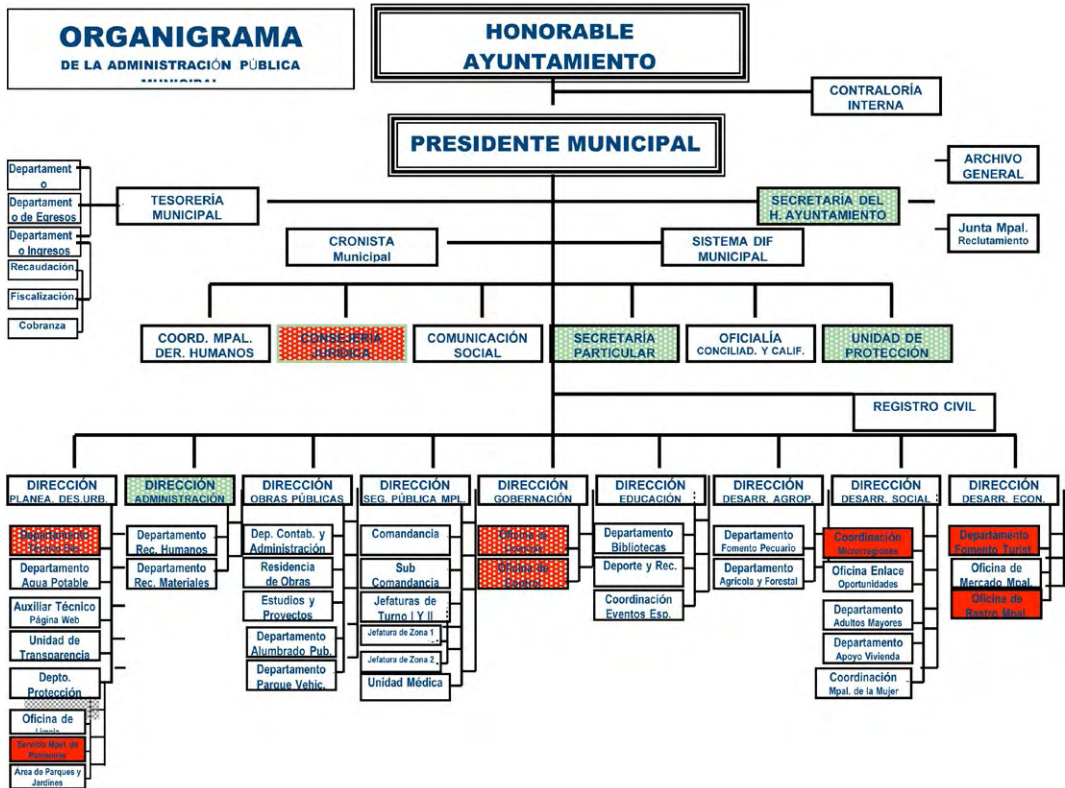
ORGANIGRAMA
DE LA ADMINISTRACIÓN PÚBLICA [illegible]

HONORABLE AYUNTAMIENTO

CONTRALORÍA INTERNA

PRESIDENTE MUNICIPAL

ARCHIVO GENERAL

Departamento
Departamento de Egresos
Departamento Ingresos
Recaudación
Fiscalización
Cobranza

TESORERÍA MUNICIPAL

SECRETARÍA DEL H. AYUNTAMIENTO

Junta Mpal. Reclutamiento

CRONISTA Municipal

SISTEMA DIF MUNICIPAL

COORD. MPAL. DER. HUMANOS
CONSEJERÍA JURÍDICA
COMUNICACIÓN SOCIAL
SECRETARÍA PARTICULAR
OFICIALÍA CONCILIAD. Y CALIF.
UNIDAD DE PROTECCIÓN

REGISTRO CIVIL

DIRECCIÓN PLANEA. DES.URB.
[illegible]
Departamento Agua Potable
Auxiliar Técnico Página Web
Unidad de Transparencia
Depto. Protección
Oficina de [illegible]
Servicio Mpal. de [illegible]
Area de Parques y Jardines

DIRECCIÓN ADMINISTRACIÓN
Departamento Rec. Humanos
Departamento Rec. Materiales

DIRECCIÓN OBRAS PÚBLICAS
Dep. Contab. y Administración
Residencia de Obras
Estudios y Proyectos
Departamento Alumbrado Pub.
Departamento Parque Vehic.

DIRECCIÓN SEG. PÚBLICA MPL.
Comandancia
Sub Comandancia
Jefaturas de Turno I Y II
Jefatura de Zona 1
Jefatura de Zona 2
Unidad Médica

DIRECCIÓN GOBERNACIÓN
Oficina de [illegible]
Oficina de Control

DIRECCIÓN EDUCACIÓN
Departamento Bibliotecas
Deporte y Rec.
Coordinación Eventos Esp.

DIRECCIÓN DESARR. AGROP.
Departamento Fomento Pecuario
Departamento Agrícola y Forestal

DIRECCIÓN DESARR. SOCIAL
Coordinación Microrregiones
Oficina Enlace Oportunidades
Departamento Adultos Mayores
Departamento Apoyo Vivienda
Coordinación Mpal. de la Mujer

DIRECCIÓN DESARR. ECON.
Departamento Fomento Turist.
Oficina de Mercado Mpal.
Oficina de Rastro Mpal.